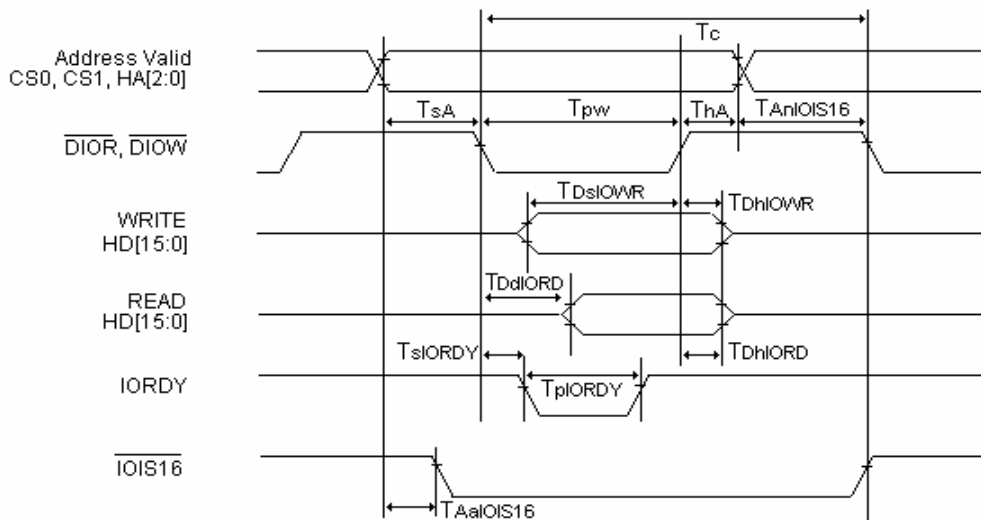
Tc

Address Valid
CS0, CS1, HA[2:0]

TsA

Tpw

ThA

TAnIOIS16

$\overline{DIOR}$, $\overline{DIOW}$

TDsIOWR

TDhIOWR

WRITE
HD[15:0]

TDdIORD

READ
HD[15:0]

TsIORDY

TDhIORD

IORDY

TpIORDY

$\overline{IOIS16}$

TAaIOIS16